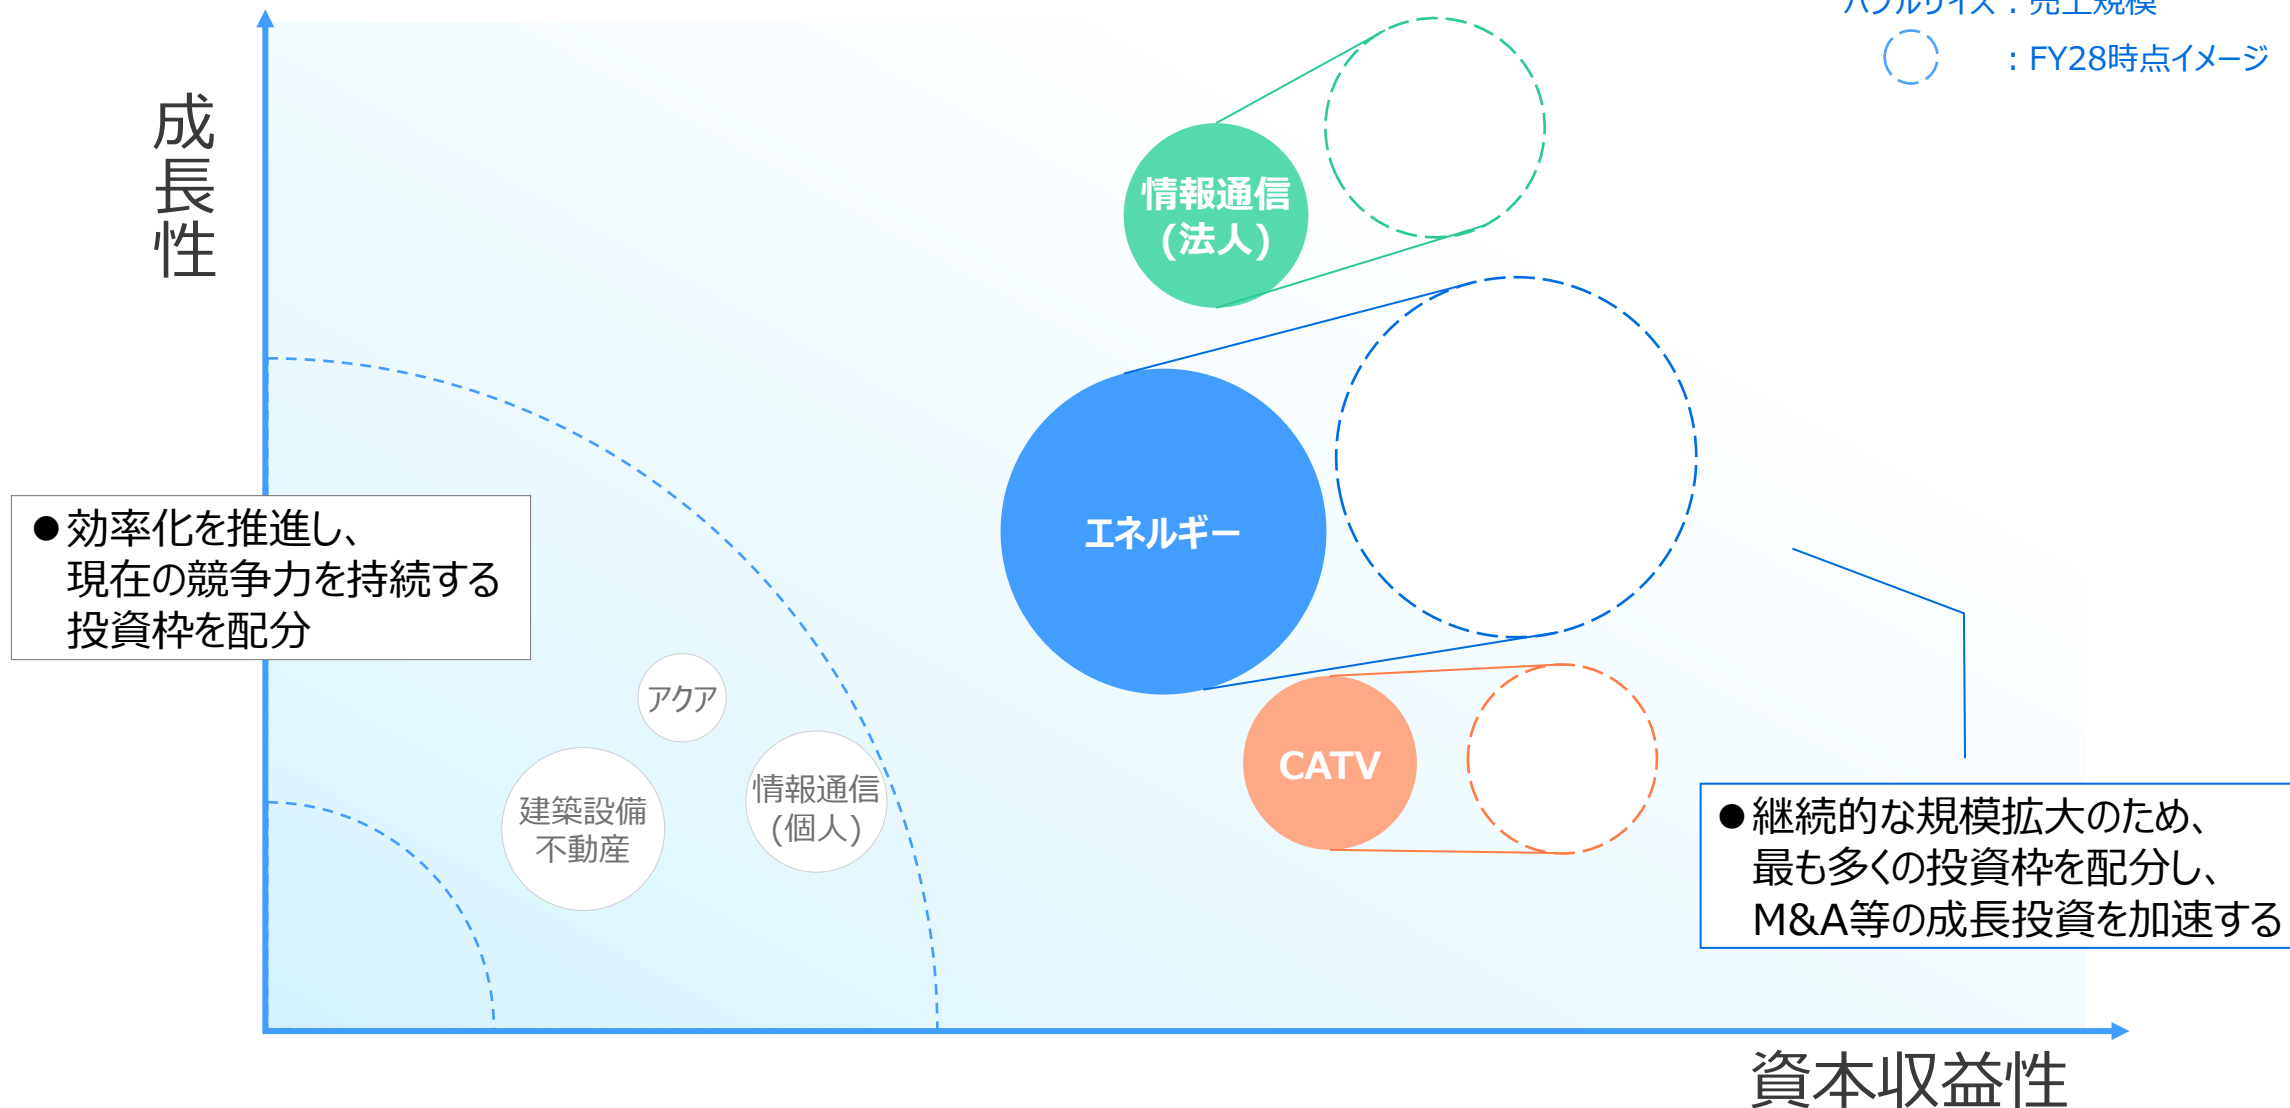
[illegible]

：FY28時点イメージ

成長性

情報通信（法人）

エネルギー

CATV

●効率化を推進し、現在の競争力を持続する投資枠を配分

アクア

建築設備不動産

情報通信（個人）

●継続的な規模拡大のため、最も多くの投資枠を配分し、M&A等の成長投資を加速する

資本収益性